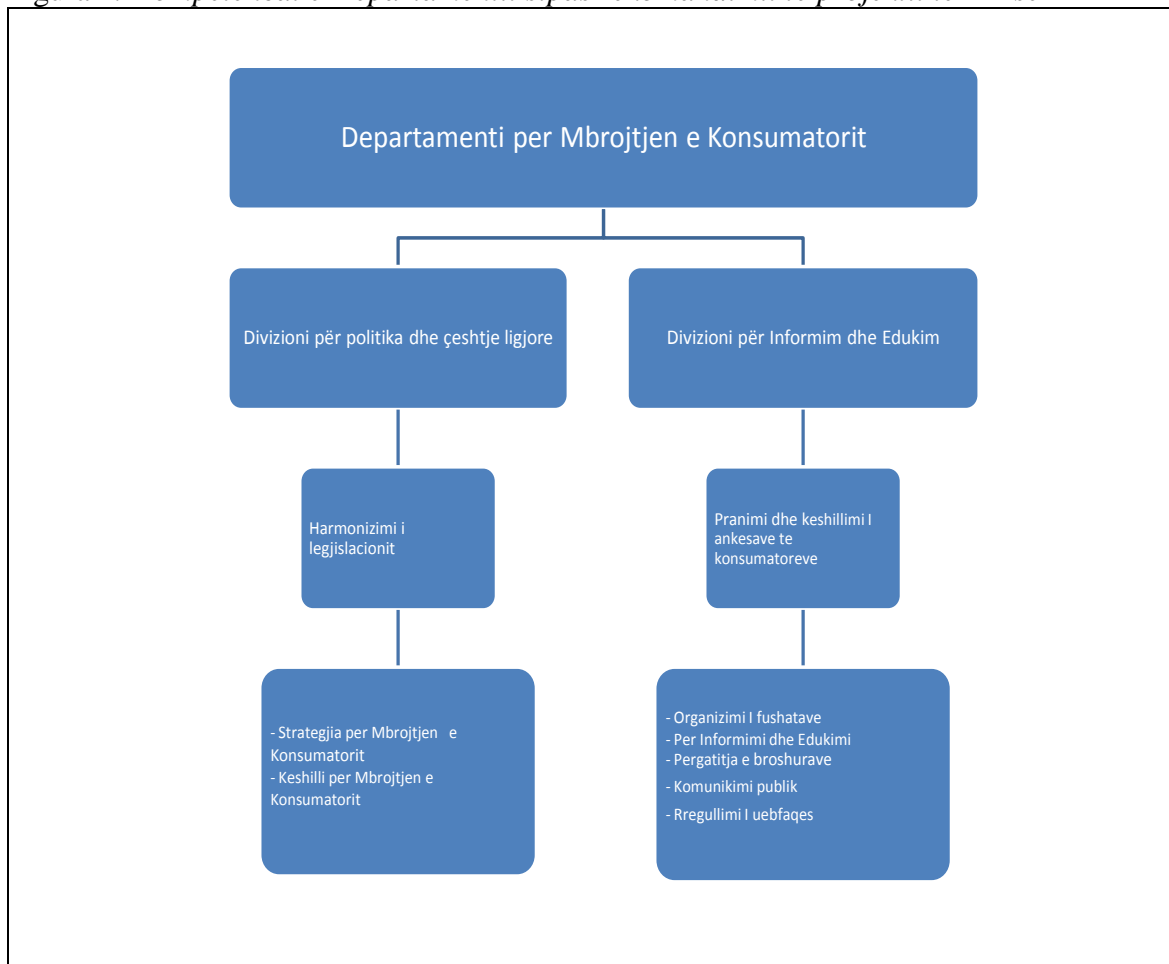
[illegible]

Departamenti per Mbrojtjen e Konsumatorit

Divizioni për politika dhe çeshtje ligjore

Divizioni për Informim dhe Edukim

Harmonizimi i legjislacionit

Pranimi dhe keshillimi I ankesave te konsumatoreve

- Strategjia per Mbrojtjen e Konsumatorit
- Keshilli per Mbrojtjen e Konsumatorit

- Organizimi I fushatave
- Per Informimi dhe Edukimi
- Pergatitja e broshurave
- Komunikimi publik
- Rregullimi I uebfaqes